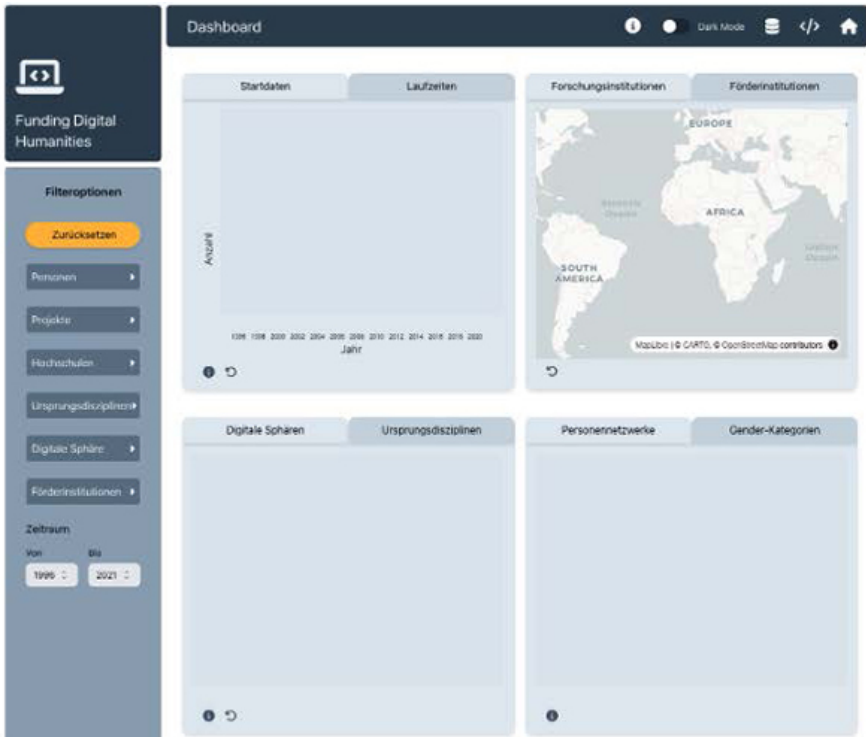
Funding Digital Humanities

Dashboard

Dark Mode

Filteroptionen

Zurücksetzen

Personen

Projekte

Hochschulen

Ursprungsdisziplinen

Digitale Sphäre

Förderinstitutionen

Zeitraum

Von

Bis

1996

2021

Startdaten

Laufzeiten

Anzahl

1996 1998 2000 2002 2004 2006 2008 2010 2012 2014 2016 2018 2020

Jahr

Forschungsinstitutionen

Förderinstitutionen

EUROPE

AFRICA

SOUTH AMERICA

MapLibre | © CARTO, © OpenStreetMap contributors

Digitale Sphären

Ursprungsdisziplinen

Personennetzwerke

Gender-Kategorien